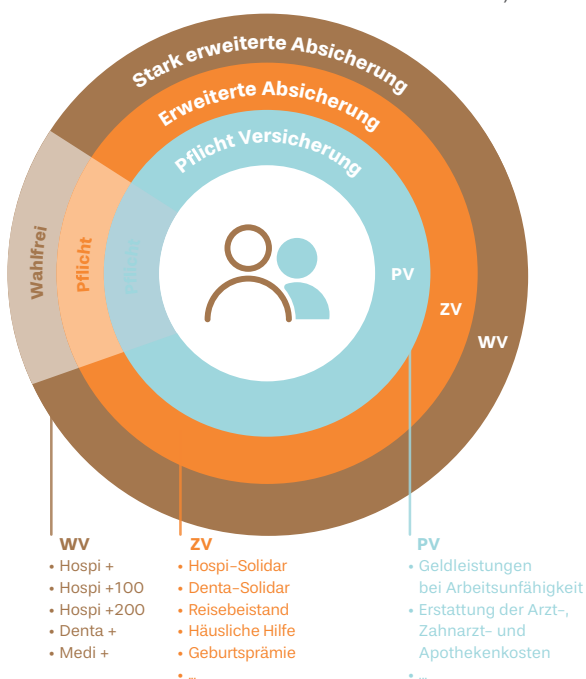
Stark erweiterte Absicherung
Erweiterte Absicherung
Pflicht Versicherung

Wahlfrei
Pflicht
Pflicht

PV
ZV
WV

WV
• Hospi +
• Hospi +100
• Hospi +200
• Denta +
• Medi +

ZV
• Hospi-Solidar
• Denta-Solidar
• Reisebeistand
• Häusliche Hilfe
• Geburtsprämie
• ...

PV
• Geldleistungen bei Arbeitsunfähigkeit
• Erstattung der Arzt-, Zahnarzt- und Apothekenkosten
• ...